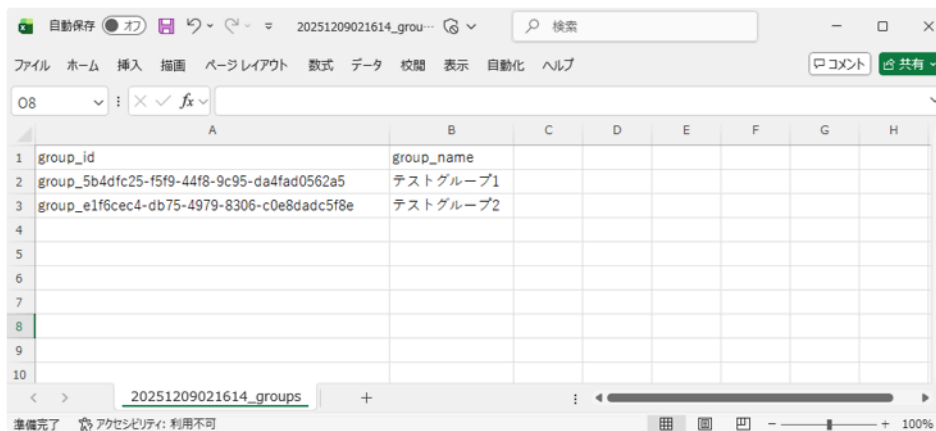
自動保存 オフ 20251209021614_grou··· 検索

ファイル ホーム 挿入 描画 ページレイアウト 数式 データ 校閲 表示 自動化 ヘルプ コメント 共有

O8 $fx$

| | A | B | C | D | E | F | G | H |
|---|---|---|---|---|---|---|---|---|
| 1 | group_id | group_name | | | | | | |
| 2 | group_5b4dfc25-f5f9-44f8-9c95-da4fad0562a5 | テストグループ1 | | | | | | |
| 3 | group_e1f6cec4-db75-4979-8306-c0e8dadc5f8e | テストグループ2 | | | | | | |
| 4 | | | | | | | | |
| 5 | | | | | | | | |
| 6 | | | | | | | | |
| 7 | | | | | | | | |
| 8 | | | | | | | | |
| 9 | | | | | | | | |
| 10 | | | | | | | | |

20251209021614_groups +

準備完了 アクセシビリティ: 利用不可 100%